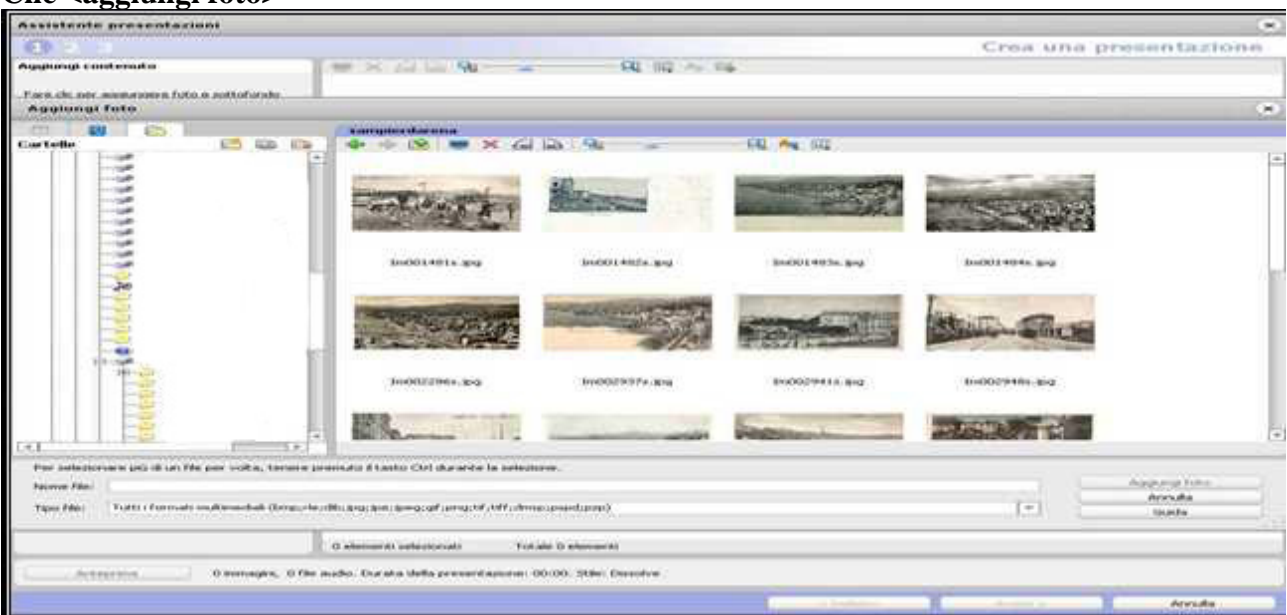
Clic <aggiungi foto>

Assistente presentazioni

Crea una presentazione

Aggiungi contenuto

Fare clic per aggiungere foto e sottofondo

Aggiungi foto

Cartelle

sampierdarena

Im001401s.jpg

Im001402s.jpg

Im001403s.jpg

Im001404s.jpg

Im002296s.jpg

Im002937s.jpg

Im002941s.jpg

Im002946s.jpg

Per selezionare più di un file per volta, tenere premuto il tasto Ctrl durante la selezione.

Nome file:

Tipo file: Tutti i formati multimediali (bmp;rle;dib;jpg;jpe;jpeg;gif;png;tif;tiff;dmsp;psprd;psp)

Aggiungi foto

Annulla

Guida

0 elementi selezionati

Totale 0 elementi

Anteprima

0 immagini, 0 file audio. Durata della presentazione: 00:00. Stile: Dissolve

Annulla